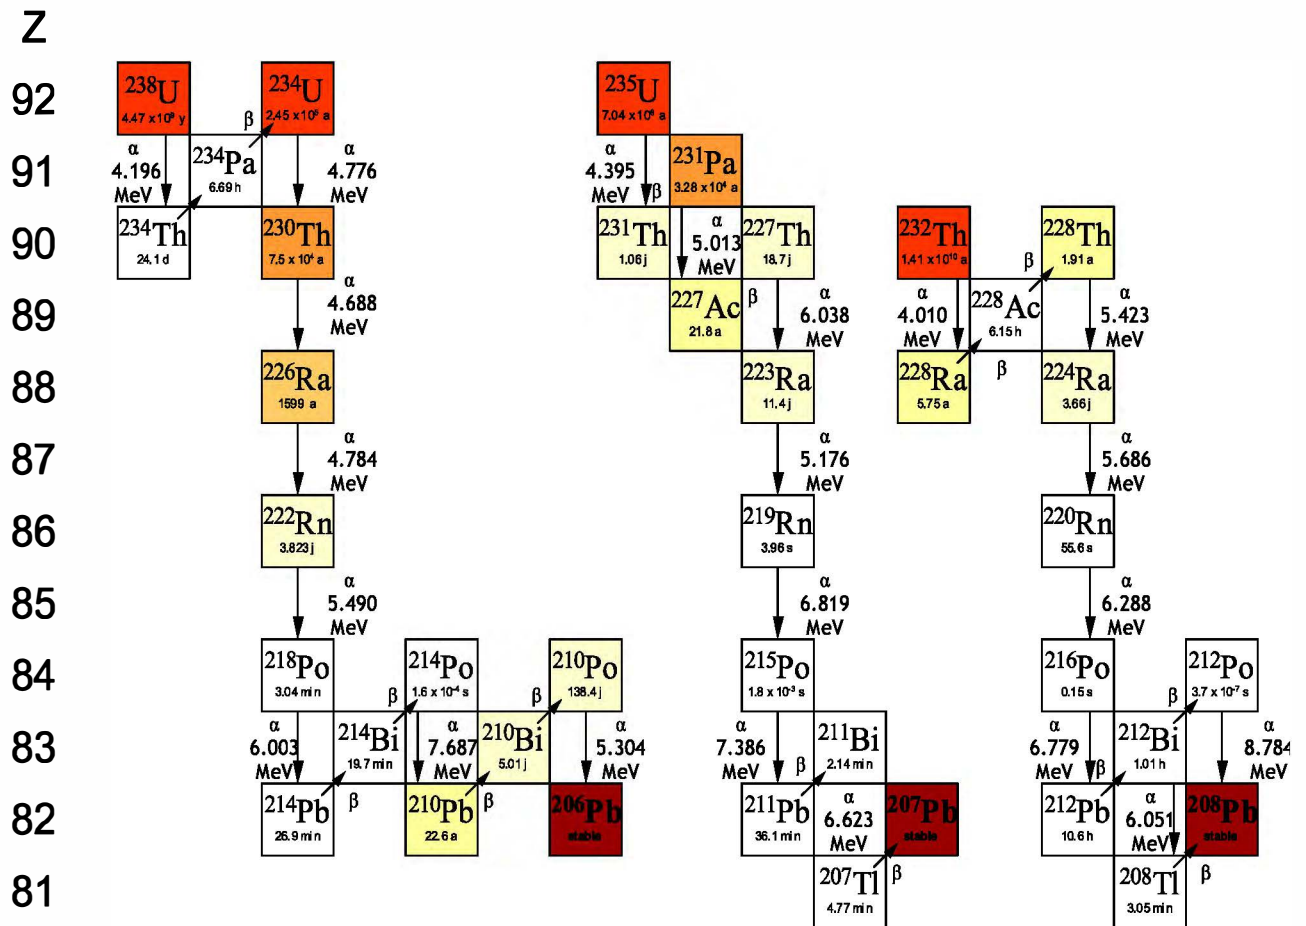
Z

92

91

90

89

88

87

86

85

84

83

82

81

$^{238}U$
4.47 x 10⁹ y

β

$^{234}U$
2.45 x 10⁵ a

α
4.196
MeV

$^{234}Pa$
6.69 h

α
4.776
MeV

$^{234}Th$
24.1 d

$^{230}Th$
7.5 x 10⁴ a

α
4.688
MeV

$^{226}Ra$
1599 a

α
4.784
MeV

$^{222}Rn$
3.823 j

α
5.490
MeV

$^{218}Po$
3.04 min

β

$^{214}Po$
1.6 x 10⁻⁴ s

β

$^{210}Po$
138.4 j

α
6.003
MeV

$^{214}Bi$
19.7 min

α
7.687
MeV

$^{210}Bi$
5.01 j

α
5.304
MeV

$^{214}Pb$
26.9 min

β

$^{210}Pb$
22.6 a

β

$^{206}Pb$
stable

$^{235}U$
7.04 x 10⁸ a

α
4.395
MeV

β

$^{231}Pa$
3.28 x 10⁴ a

$^{231}Th$
1.06 j

α
5.013
MeV

$^{227}Th$
18.7 j

$^{227}Ac$
21.8 a

β

α
6.038
MeV

$^{223}Ra$
11.4 j

α
5.176
MeV

$^{219}Rn$
3.96 s

α
6.819
MeV

$^{215}Po$
1.8 x 10⁻³ s

α
7.386
MeV

β

$^{211}Bi$
2.14 min

$^{211}Pb$
36.1 min

α
6.623
MeV

$^{207}Pb$
stable

$^{207}Tl$
4.77 min

β

$^{232}Th$
1.41 x 10¹⁰ a

β

$^{228}Th$
1.91 a

α
4.010
MeV

$^{228}Ac$
6.15 h

α
5.423
MeV

$^{228}Ra$
5.75 a

β

$^{224}Ra$
3.66 j

α
5.686
MeV

$^{220}Rn$
55.6 s

α
6.288
MeV

$^{216}Po$
0.15 s

β

$^{212}Po$
3.7 x 10⁻⁷ s

α
6.779
MeV

β

$^{212}Bi$
1.01 h

α
8.784
MeV

$^{212}Pb$
10.6 h

α
6.051
MeV

$^{208}Pb$
stable

$^{208}Tl$
3.05 min

β